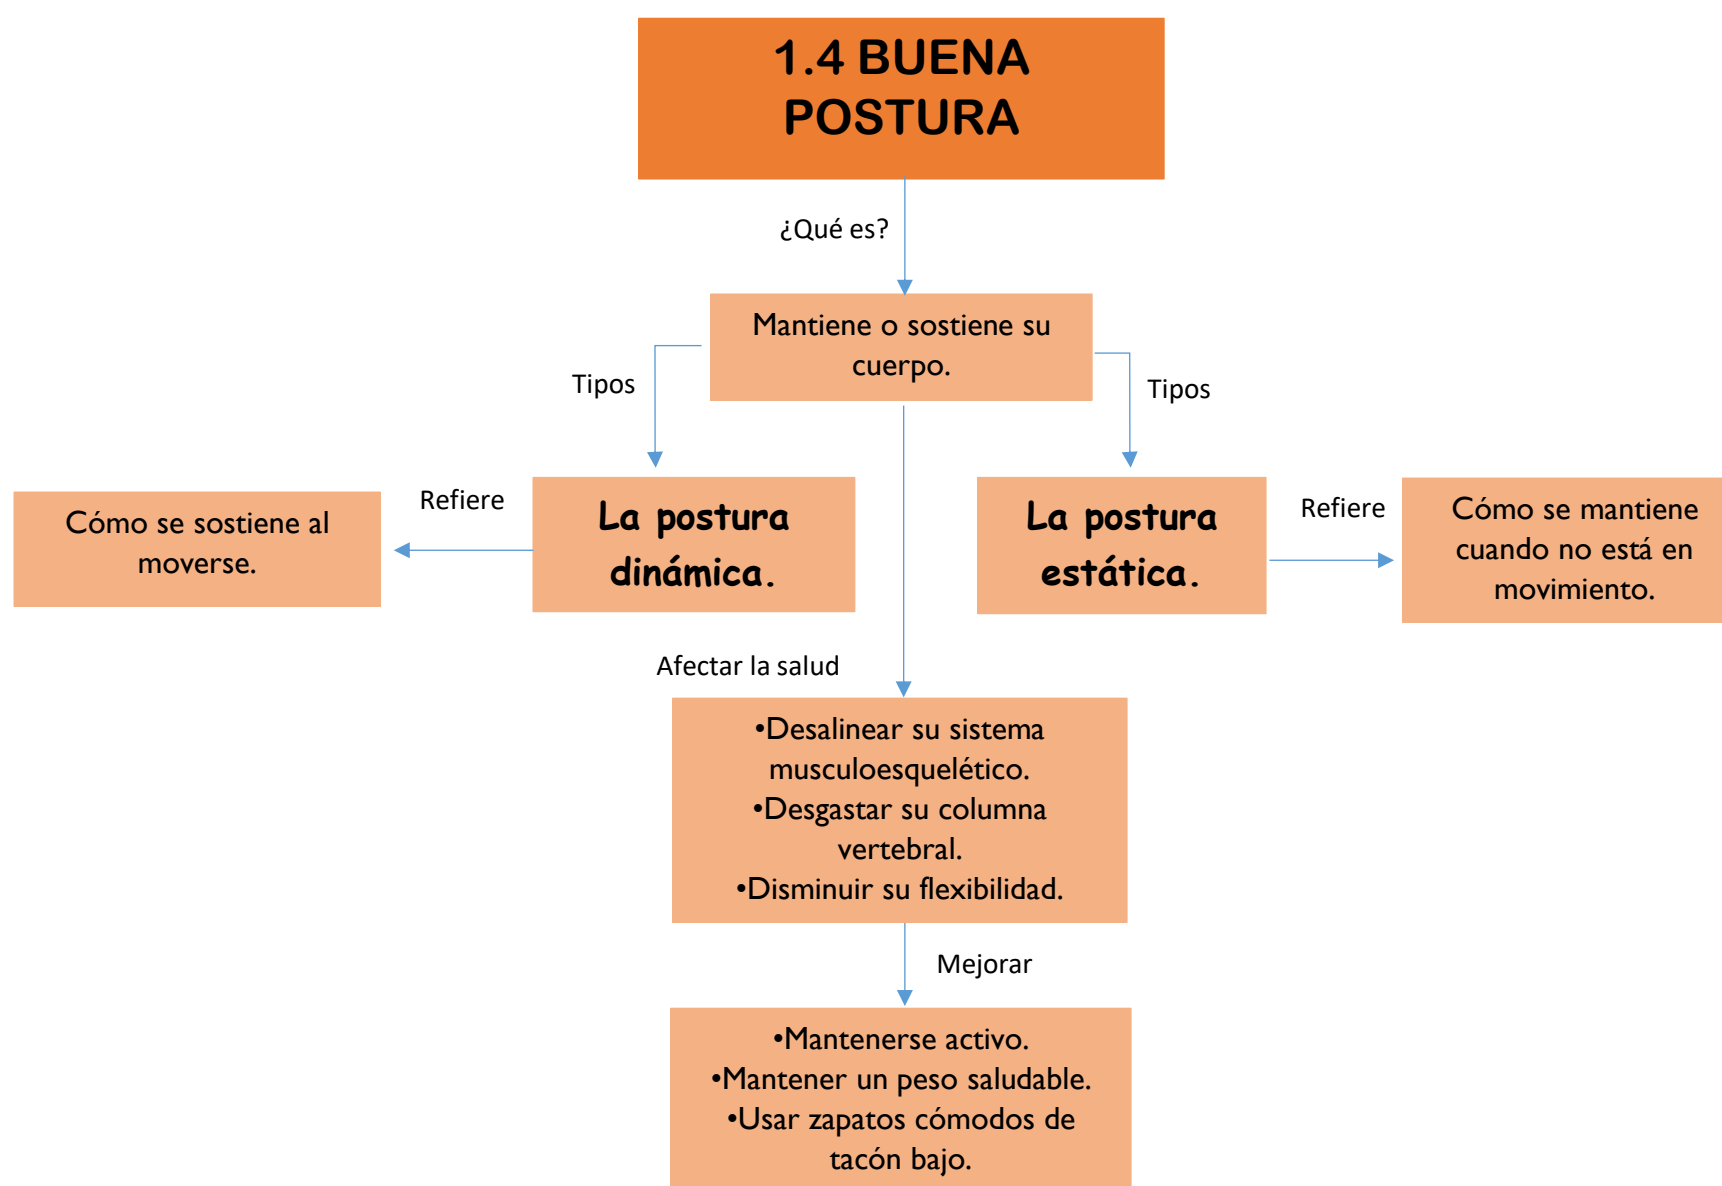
1.4 BUENA POSTURA

¿Qué es?

Mantiene o sostiene su cuerpo.

Tipos

Tipos

Refiere

Cómo se sostiene al moverse.

La postura dinámica.

La postura estática.

Refiere

Cómo se mantiene cuando no está en movimiento.

Afectar la salud

•Desalinear su sistema musculoesquelético.
•Desgastar su columna vertebral.
•Disminuir su flexibilidad.

Mejorar

•Mantenerse activo.
•Mantener un peso saludable.
•Usar zapatos cómodos de tacón bajo.